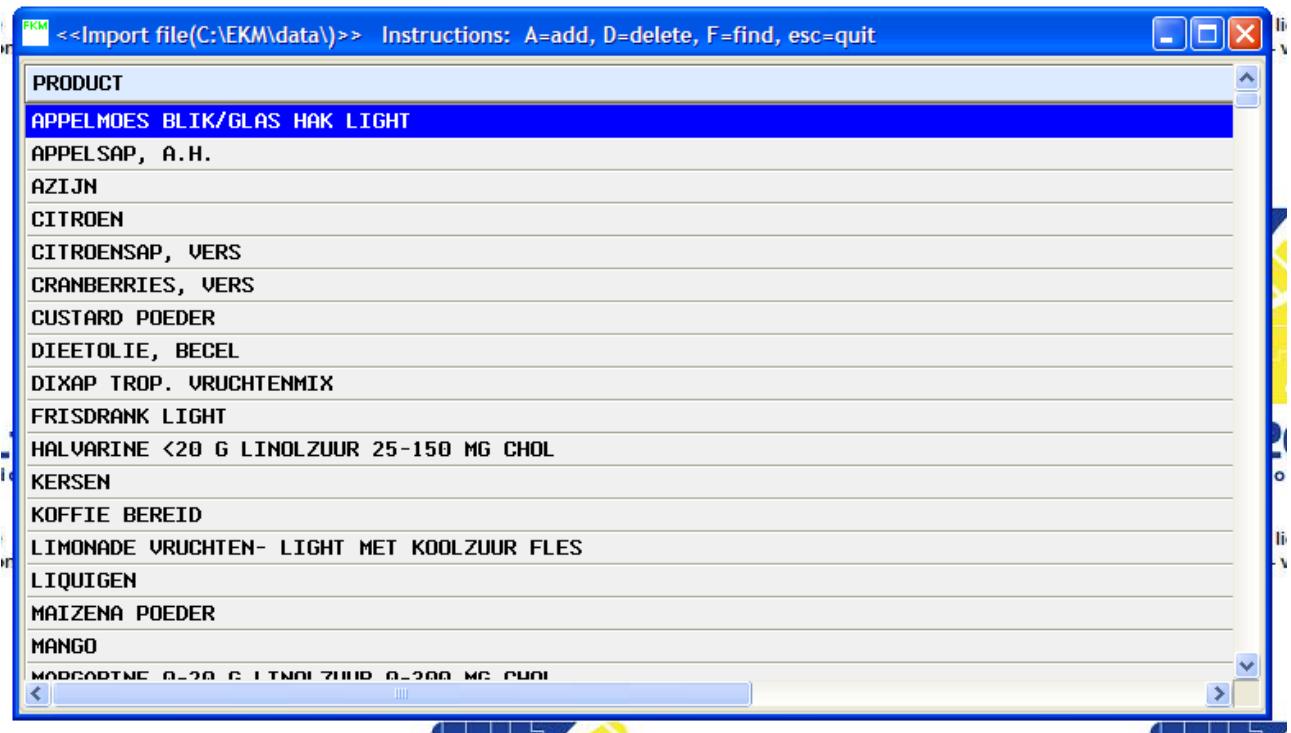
FKM <<Import file(C:\EKM\data\)>> Instructions: A=add, D=delete, F=find, esc=quit

| PRODUCT |
|---|
| APPELMOES BLIK/GLAS HAK LIGHT |
| APPELSAP, A.H. |
| AZIJN |
| CITROEN |
| CITROENSAP, VERS |
| CRANBERRIES, VERS |
| CUSTARD POEDER |
| DIEETOLIE, BECEL |
| DIXAP TROP. VRUCHTENMIX |
| FRISDRANK LIGHT |
| HALVARINE <20 G LINOLZUUR 25-150 MG CHOL |
| KERSEN |
| KOFFIE BEREID |
| LIMONADE VRUCHTEN- LIGHT MET KOOLZUUR FLES |
| LIQUIGEN |
| MAIZENA POEDER |
| MANGO |
| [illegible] |